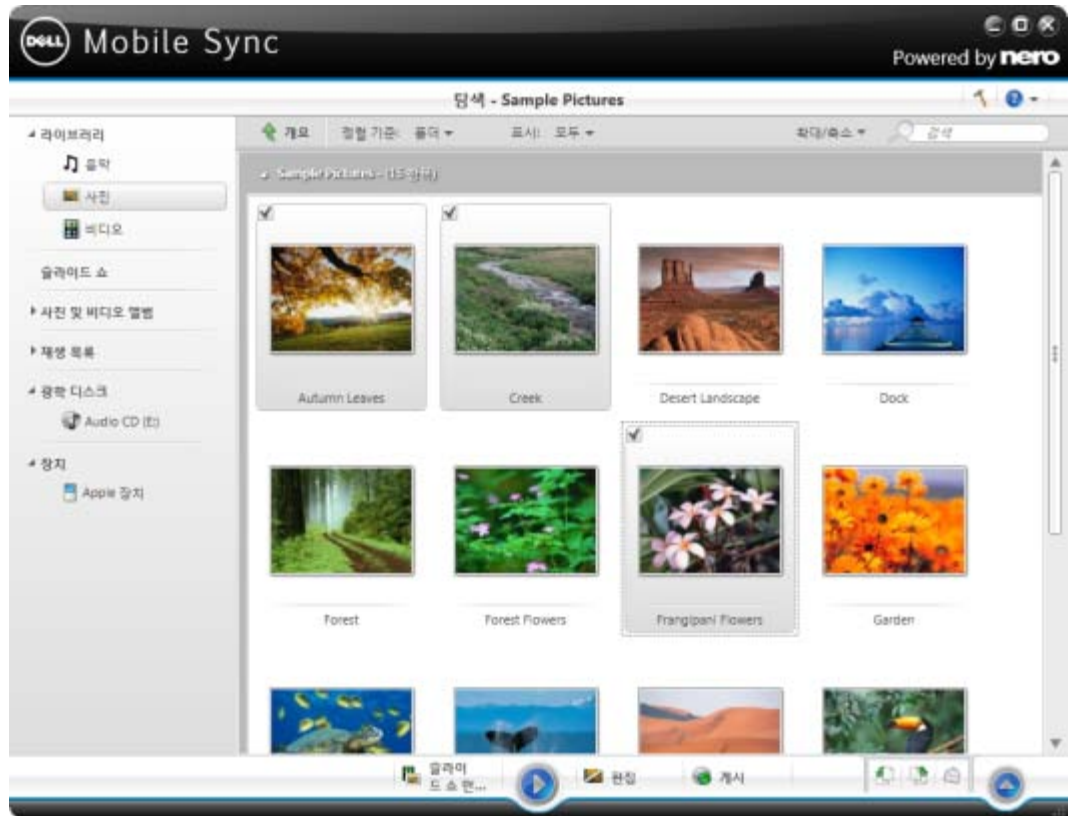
DELL Mobile Sync

Powered by nero

탐색 - Sample Pictures

라이브러리
음악
사진
비디오
슬라이드 쇼
사진 및 비디오 앨범
재생 목록
광학 디스크
Audio CD (E:)
장치
Apple 장치

개요 정렬 기준: 폴더 표시: 모두 확대/축소 검색

Sample Pictures - (15 항목)

Autumn Leaves
Creek
Desert Landscape
Dock
Forest
Forest Flowers
Frangipani Flowers
Garden

슬라이드 쇼 만...
편집
게시